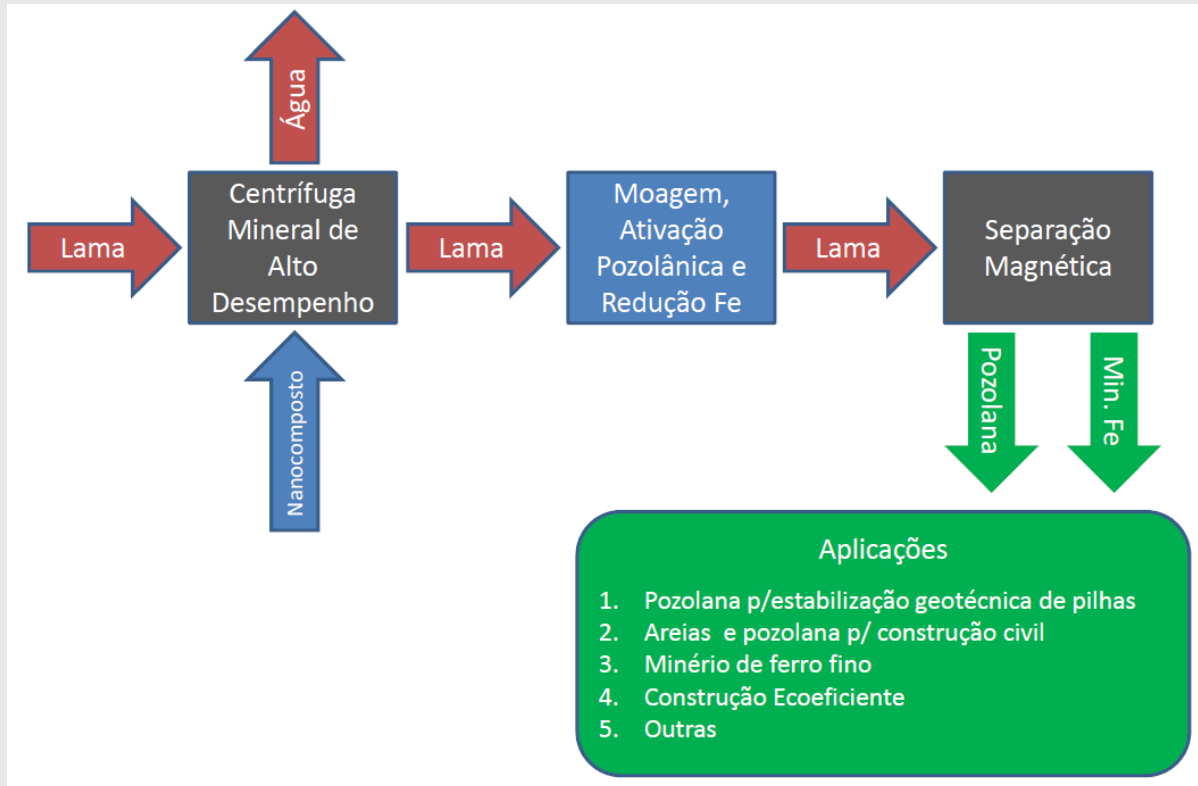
Água

Lama

Centrífuga Mineral de Alto Desempenho

Nanocomposto

Lama

Moagem, Ativação Pozolânica e Redução Fe

Lama

Separação Magnética

Pozolana

Min. Fe

Aplicações

1. Pozolana p/estabilização geotécnica de pilhas
2. Areias  e pozolana p/ construção civil
3. Minério de ferro fino
4. Construção Ecoeficiente
5. Outras